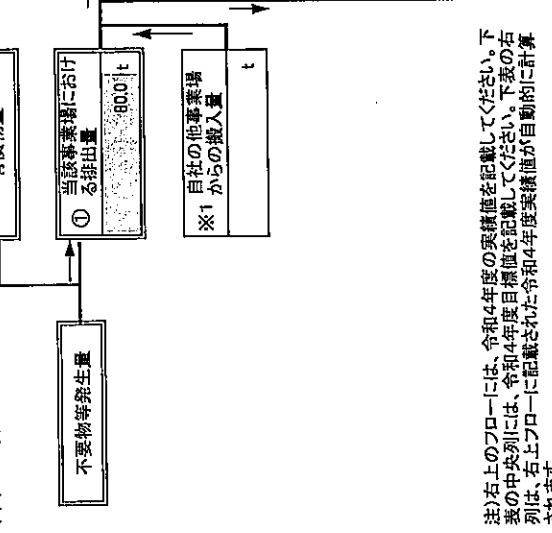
不要物等発生量

① 当該事業場における排出量

80.0 t

※1 自社の他事業場からの搬入量

t

注)右上のフローには、令和4年度の実績値を記載してください。下表の中央列には、令和4年度目標値を記載してください。下表の右列は、右上フローに記載された令和4年度実績値が自動的に計算されます。